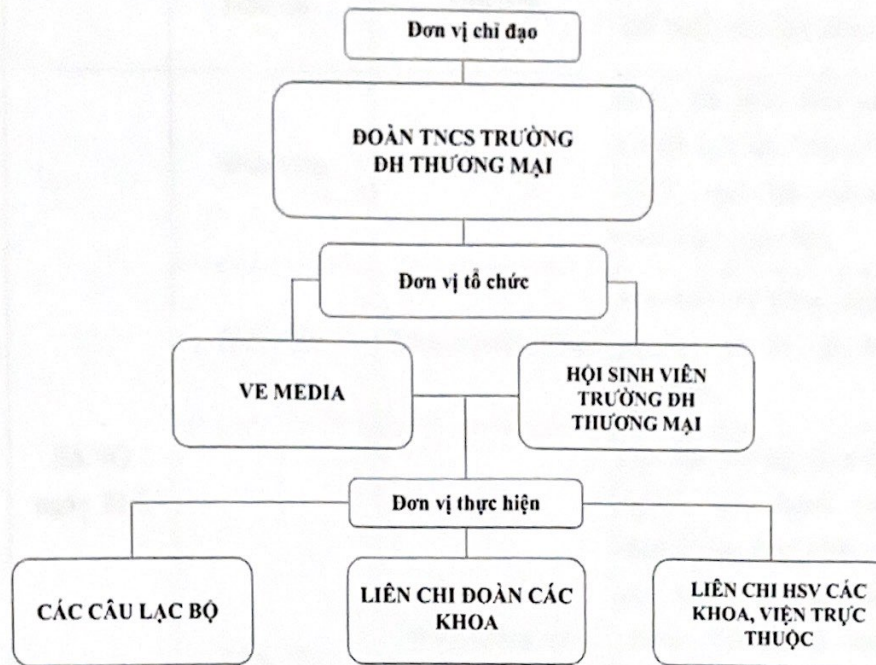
Đơn vị chỉ đạo

ĐOÀN TNCS TRƯỜNG DH THƯƠNG MẠI

Đơn vị tổ chức

VE MEDIA

HỘI SINH VIÊN TRƯỜNG DH THƯƠNG MẠI

Đơn vị thực hiện

CÁC CÂU LẠC BỘ

LIÊN CHI ĐOÀN CÁC KHOA

LIÊN CHI HSV CÁC KHOA, VIỆN TRỰC THUỘC